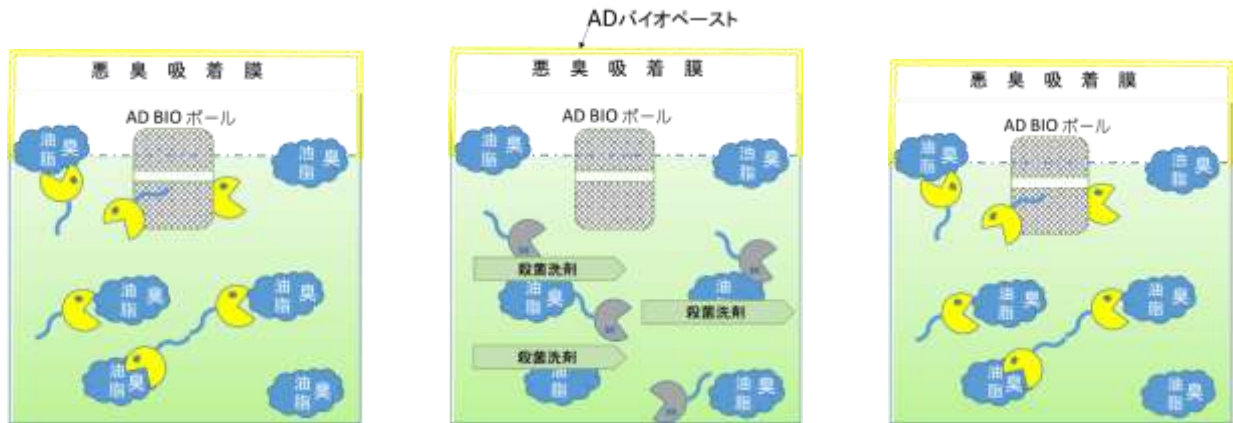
ADバイオペースト

悪 臭 吸 着 膜

AD BIO ボール

油脂 臭

油脂 臭

油脂 臭

油脂 臭

油脂 臭

油脂 臭

悪 臭 吸 着 膜

AD BIO ボール

油脂 臭

油脂 臭

殺菌洗剤

油脂 臭

殺菌洗剤

殺菌洗剤

油脂

油脂 臭

悪 臭 吸 着 膜

AD BIO ボール

油脂 臭

油脂 臭

油脂 臭

油脂 臭

油脂 臭

油脂 臭